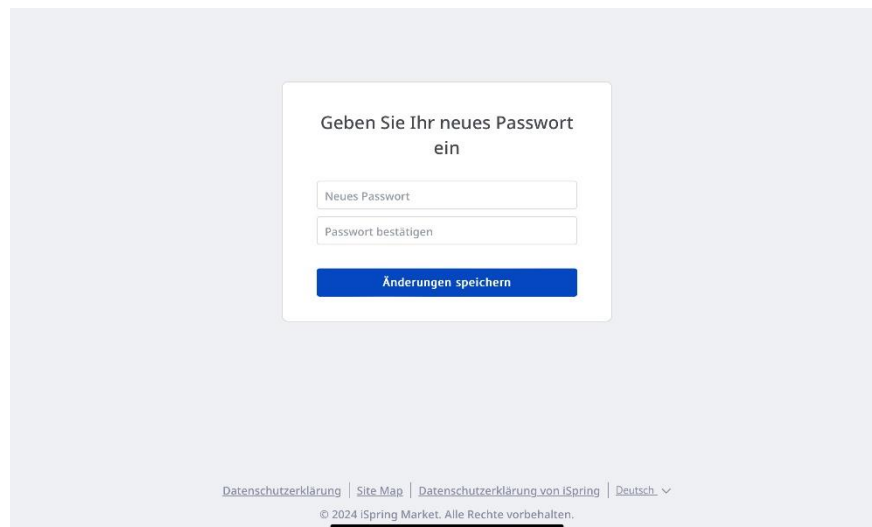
Geben Sie Ihr neues Passwort ein

Neues Passwort

Passwort bestätigen

Änderungen speichern

Datenschutzerklärung | Site Map | Datenschutzerklärung von iSpring | Deutsch

© 2024 iSpring Market. Alle Rechte vorbehalten.